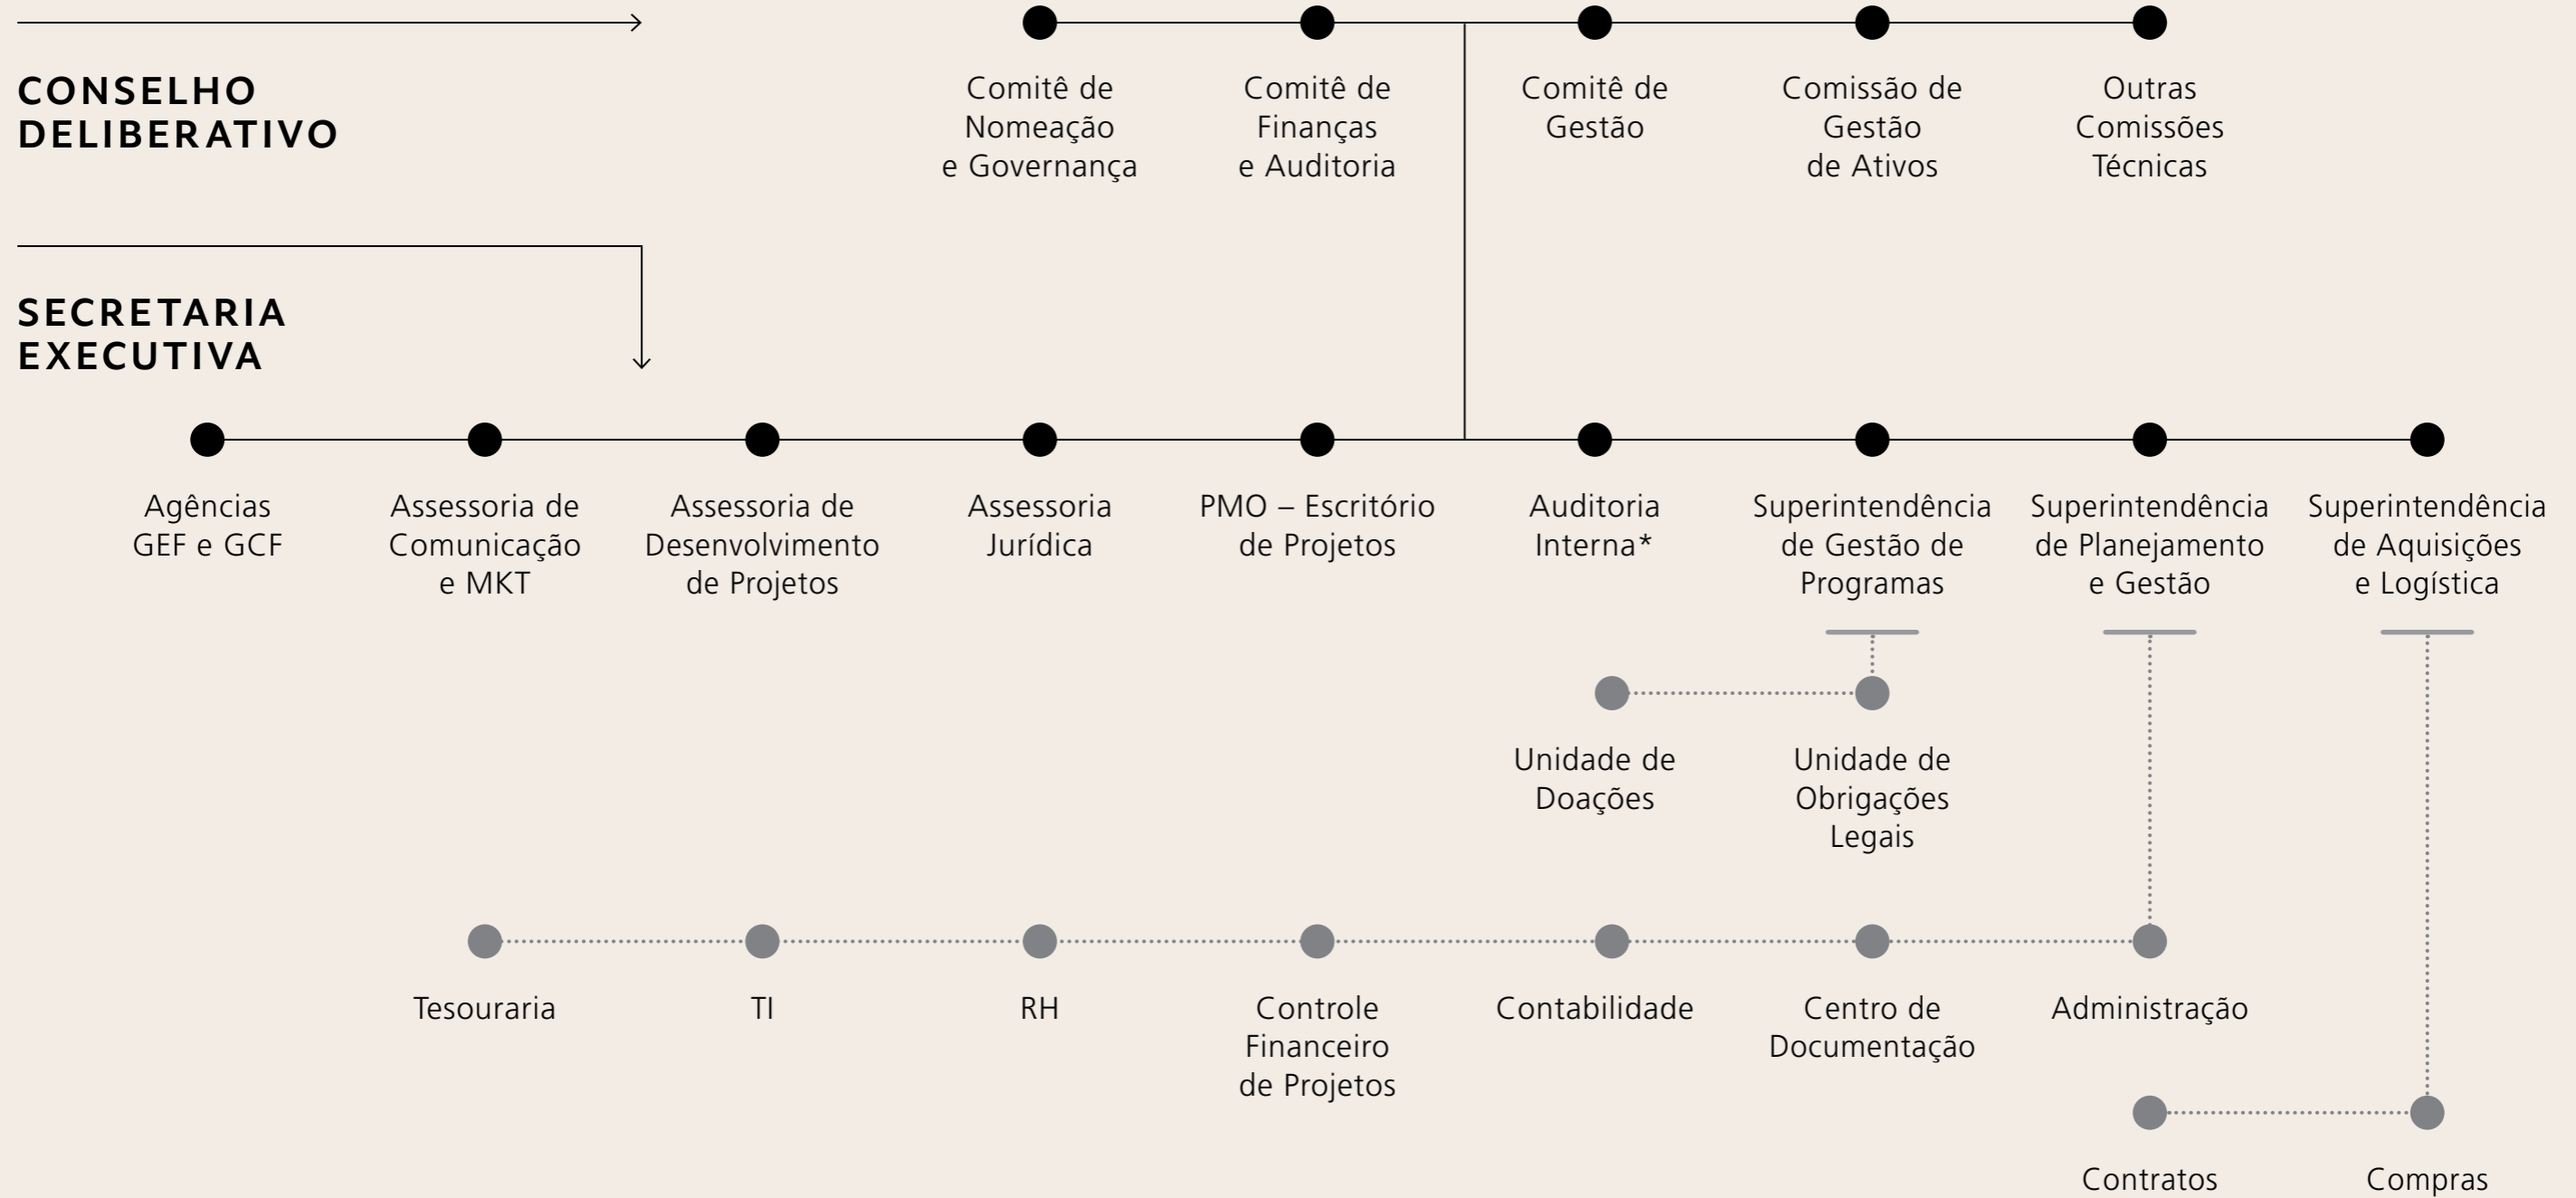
CONSELHO DELIBERATIVO

Comitê de Nomeação e Governança

Comitê de Finanças e Auditoria

Comitê de Gestão

Comissão de Gestão de Ativos

Outras Comissões Técnicas

SECRETARIA EXECUTIVA

Agências GEF e GCF

Assessoria de Comunicação e MKT

Assessoria de Desenvolvimento de Projetos

Assessoria Jurídica

PMO – Escritório de Projetos

Auditoria Interna*

Superintendência de Gestão de Programas

Superintendência de Planejamento e Gestão

Superintendência de Aquisições e Logística

Unidade de Doações

Unidade de Obrigações Legais

Tesouraria

TI

RH

Controle Financeiro de Projetos

Contabilidade

Centro de Documentação

Administração

Contratos

Compras